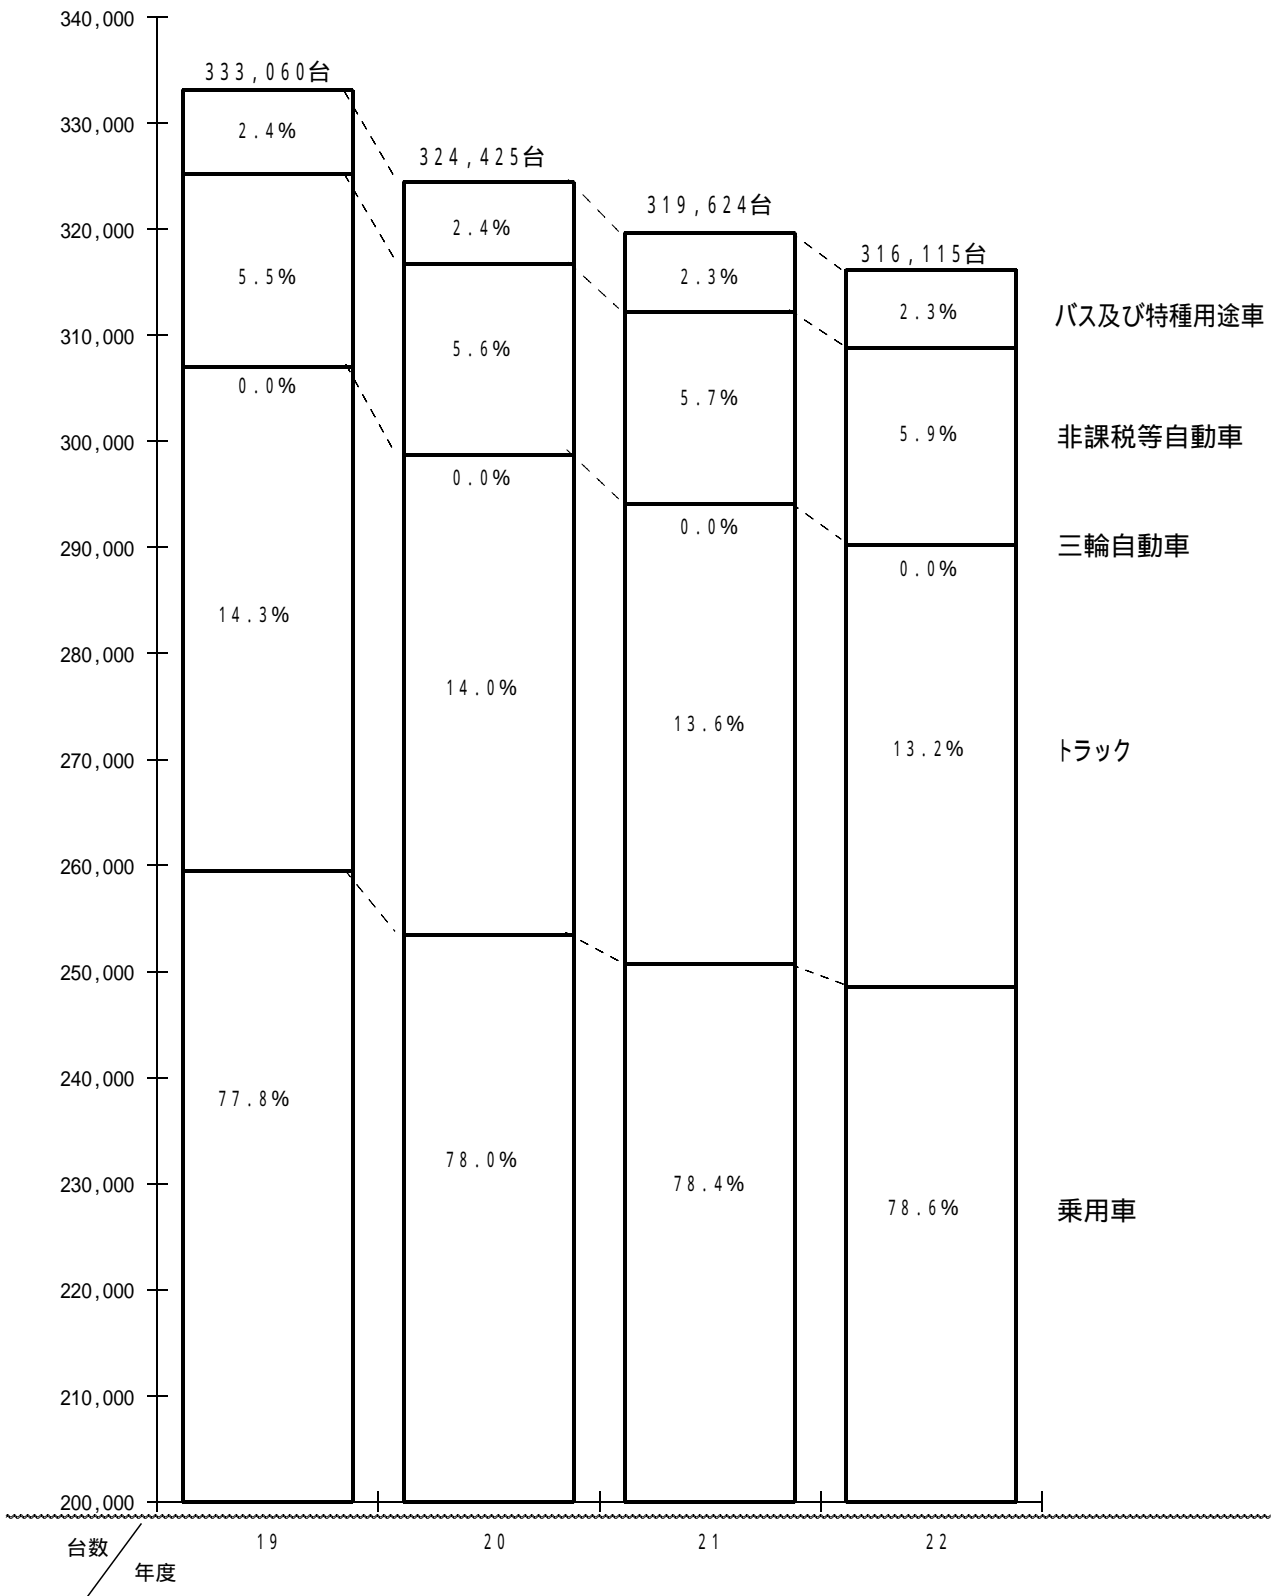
340,000
330,000
320,000
310,000
300,000
290,000
280,000
270,000
260,000
250,000
240,000
230,000
220,000
210,000
200,000

333,060台
324,425台
319,624台
316,115台

| 19 | 20 | 21 | 22 | |
|---|---|---|---|---|
| 2.4% | 2.4% | 2.3% | 2.3% | バス及び特種用途車 |
| 5.5% | 5.6% | 5.7% | 5.9% | 非課税等自動車 |
| 0.0% | 0.0% | 0.0% | 0.0% | 三輪自動車 |
| 14.3% | 14.0% | 13.6% | 13.2% | トラック |
| 77.8% | 78.0% | 78.4% | 78.6% | 乗用車 |

台数
年度
19
20
21
22